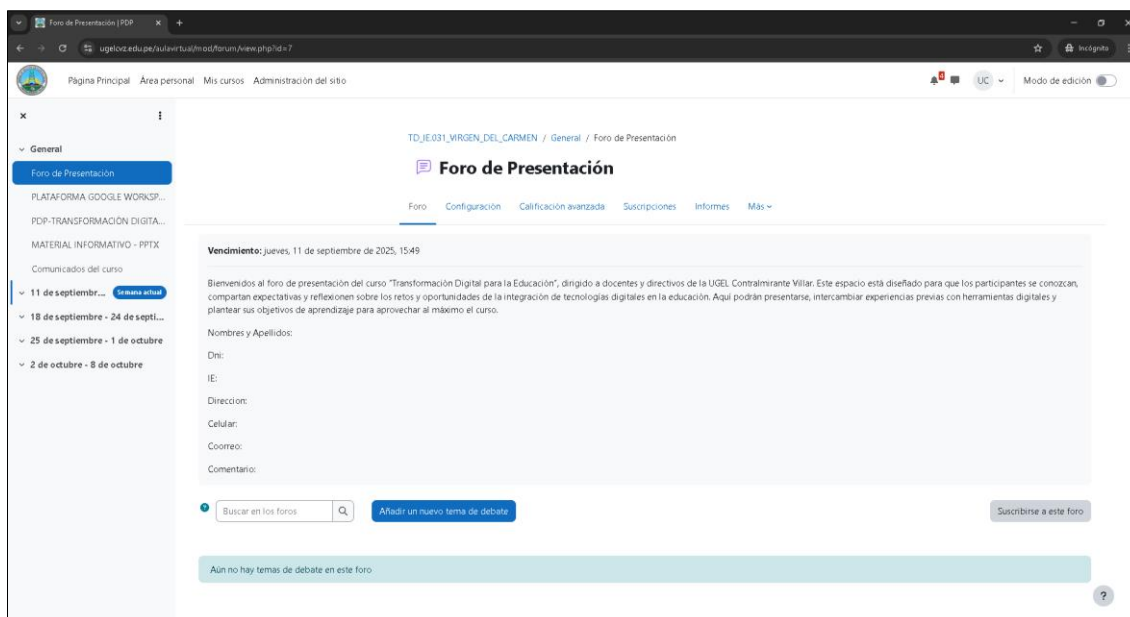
Foro de Presentación | PDP
ugelcvz.edu.pe/aulavirtual/mod/forum/view.php?id=7
Incógnito

Página Principal Área personal Mis cursos Administración del sitio
UC
Modo de edición

General
Foro de Presentación
PLATAFORMA GOOGLE WORKSP...
PDP-TRANSFORMACIÓN DIGITA...
MATERIAL INFORMATIVO - PPTX
Comunicados del curso
11 de septiembr... Semana actual
18 de septiembre - 24 de septi...
25 de septiembre - 1 de octubre
2 de octubre - 8 de octubre

TD_IE.031_VIRGEN_DEL_CARMEN / General / Foro de Presentación

Foro de Presentación

Foro Configuración Calificación avanzada Suscripciones Informes Más

Vencimiento: jueves, 11 de septiembre de 2025, 15:49

Bienvenidos al foro de presentación del curso "Transformación Digital para la Educación", dirigido a docentes y directivos de la UGEL Contralmirante Villar. Este espacio está diseñado para que los participantes se conozcan, compartan expectativas y reflexionen sobre los retos y oportunidades de la integración de tecnologías digitales en la educación. Aquí podrán presentarse, intercambiar experiencias previas con herramientas digitales y plantear sus objetivos de aprendizaje para aprovechar al máximo el curso.

Nombres y Apellidos:

Dni:

IE:

Direccion:

Celular:

Coorreo:

Comentario:

Buscar en los foros
Añadir un nuevo tema de debate
Suscribirse a este foro

Aún no hay temas de debate en este foro

?